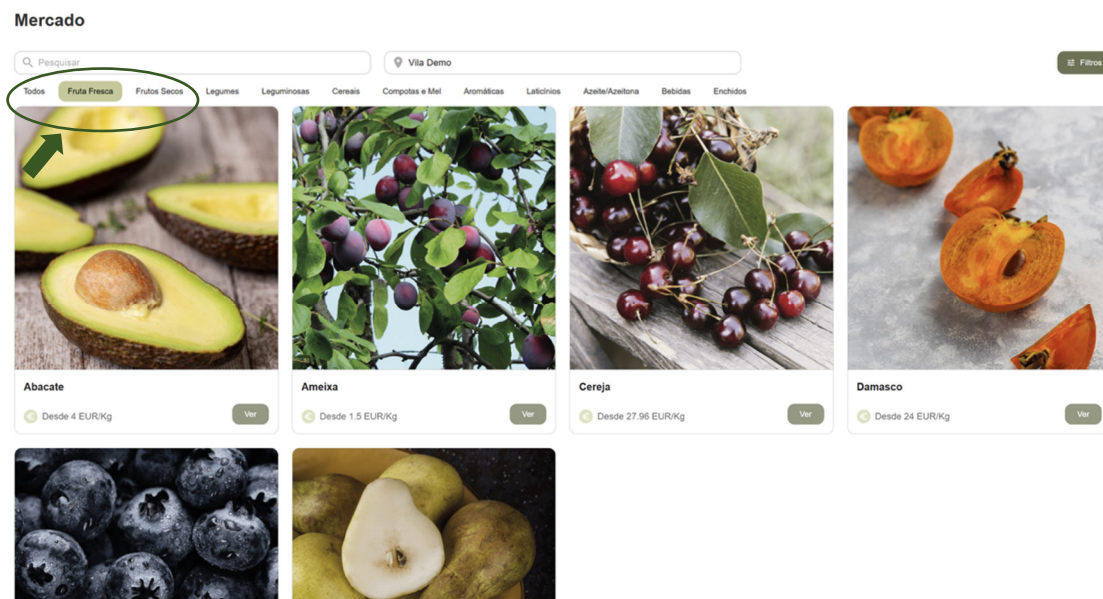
Mercado

Pesquisar

Vila Demo

Filtros

Todos Fruta Fresca Frutos Secos Legumes Leguminosas Cereais Compotas e Mel Aromáticas Laticínios Azeite/Azeitona Bebidas Enchidos

Abacate
Desde 4 EUR/Kg
Ver

Ameixa
Desde 1.5 EUR/Kg
Ver

Cereja
Desde 27.96 EUR/Kg
Ver

Damasco
Desde 24 EUR/Kg
Ver